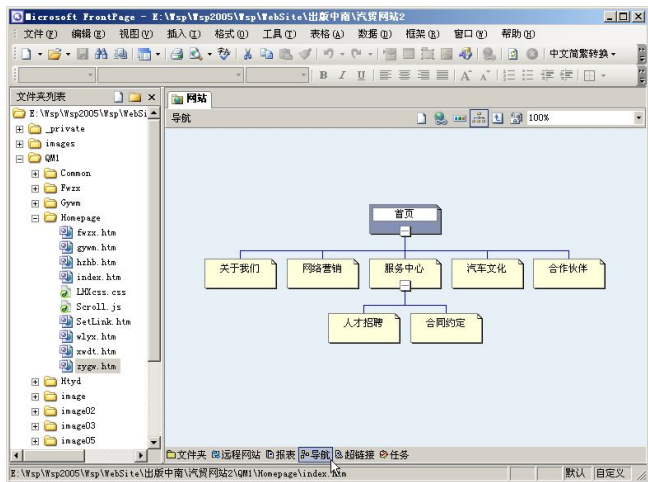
Microsoft FrontPage - E:\Wsp\Wsp2005\Wsp\WebSite\出版中南\汽贸网站2

文件(F) 编辑(E) 视图(V) 插入(I) 格式(O) 工具(T) 表格(A) 数据(D) 框架(R) 窗口(W) 帮助(H)

中文简繁转换

B I U

100%

文件夹列表

E:\Wsp\Wsp2005\Wsp\WebSi

_private
images
QM1
Common
Fwzx
Gywm
Homepage
fwzx.htm
gywm.htm
hzhb.htm
index.htm
LMXcss.css
Scroll.js
SetLink.htm
wlyx.htm
xwdt.htm
zygw.htm
Htyd
image
image02
image03
image05

网站

导航

首页

关于我们

网络营销

服务中心

汽车文化

合作伙伴

人才招聘

合同约定

文件夹 远程网站 报表 导航 超链接 任务

E:\Wsp\Wsp2005\Wsp\WebSite\出版中南\汽贸网站2\QM1\Homepage\index.htm

默认 自定义